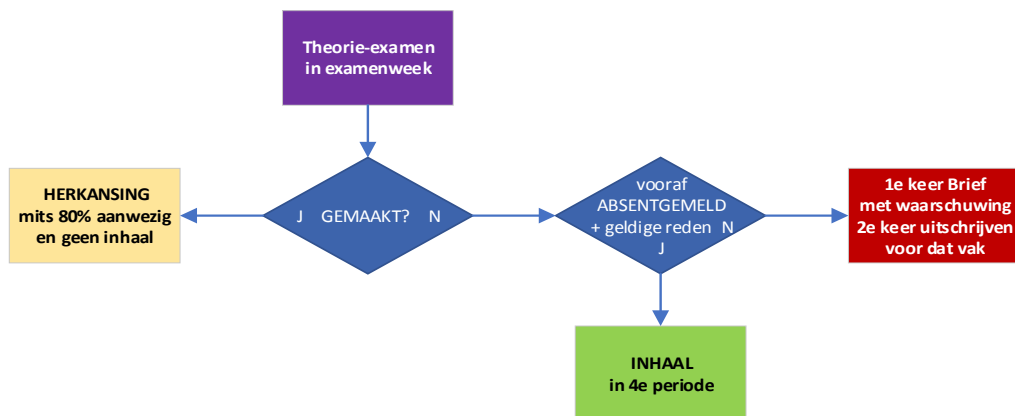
Theorie-examen in examenweek

HERKANSING mits 80% aanwezig en geen inhaal

J GEMAAKT? N

vooraf ABSENTGEMELD + geldige reden N J

1e keer Brief met waarschuwing 2e keer uitschrijven voor dat vak

INHAAL in 4e periode